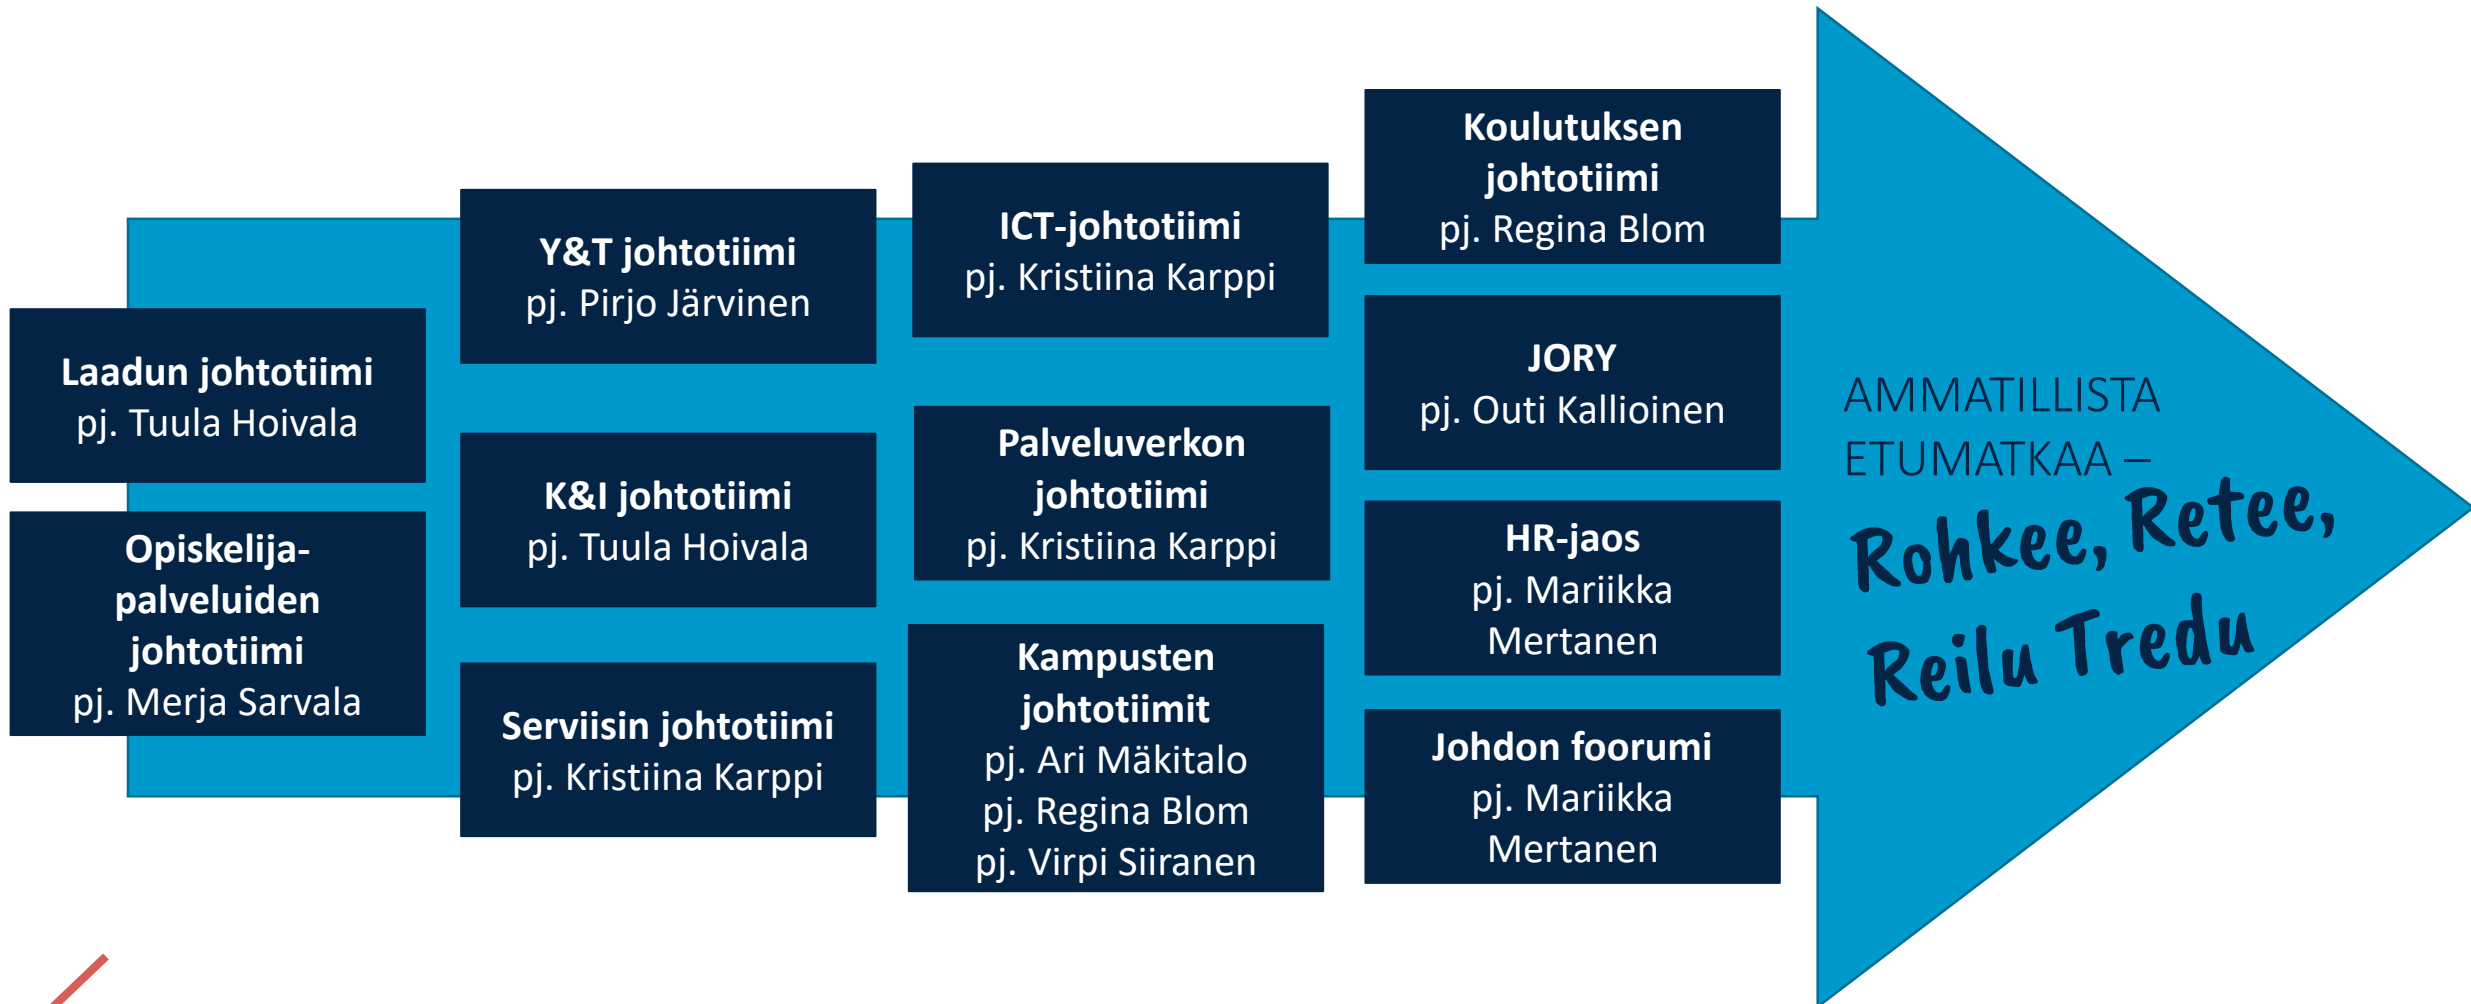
Laadun johtotiimi
pj. Tuula Hoivala

Opiskelijapalveluiden johtotiimi
pj. Merja Sarvala

Y&T johtotiimi
pj. Pirjo Järvinen

K&I johtotiimi
pj. Tuula Hoivala

Serviisin johtotiimi
pj. Kristiina Karppi

ICT-johtotiimi
pj. Kristiina Karppi

Palveluverkon johtotiimi
pj. Kristiina Karppi

Kampusten johtotiimit
pj. Ari Mäkitalo
pj. Regina Blom
pj. Virpi Siiranen

Koulutuksen johtotiimi
pj. Regina Blom

JORY
pj. Outi Kallioinen

HR-jaos
pj. Mariikka Mertanen

Johdon foorumi
pj. Mariikka Mertanen

AMMATILLISTA ETUMATKAA –
Rohkee, Retee, Reilu Tredu